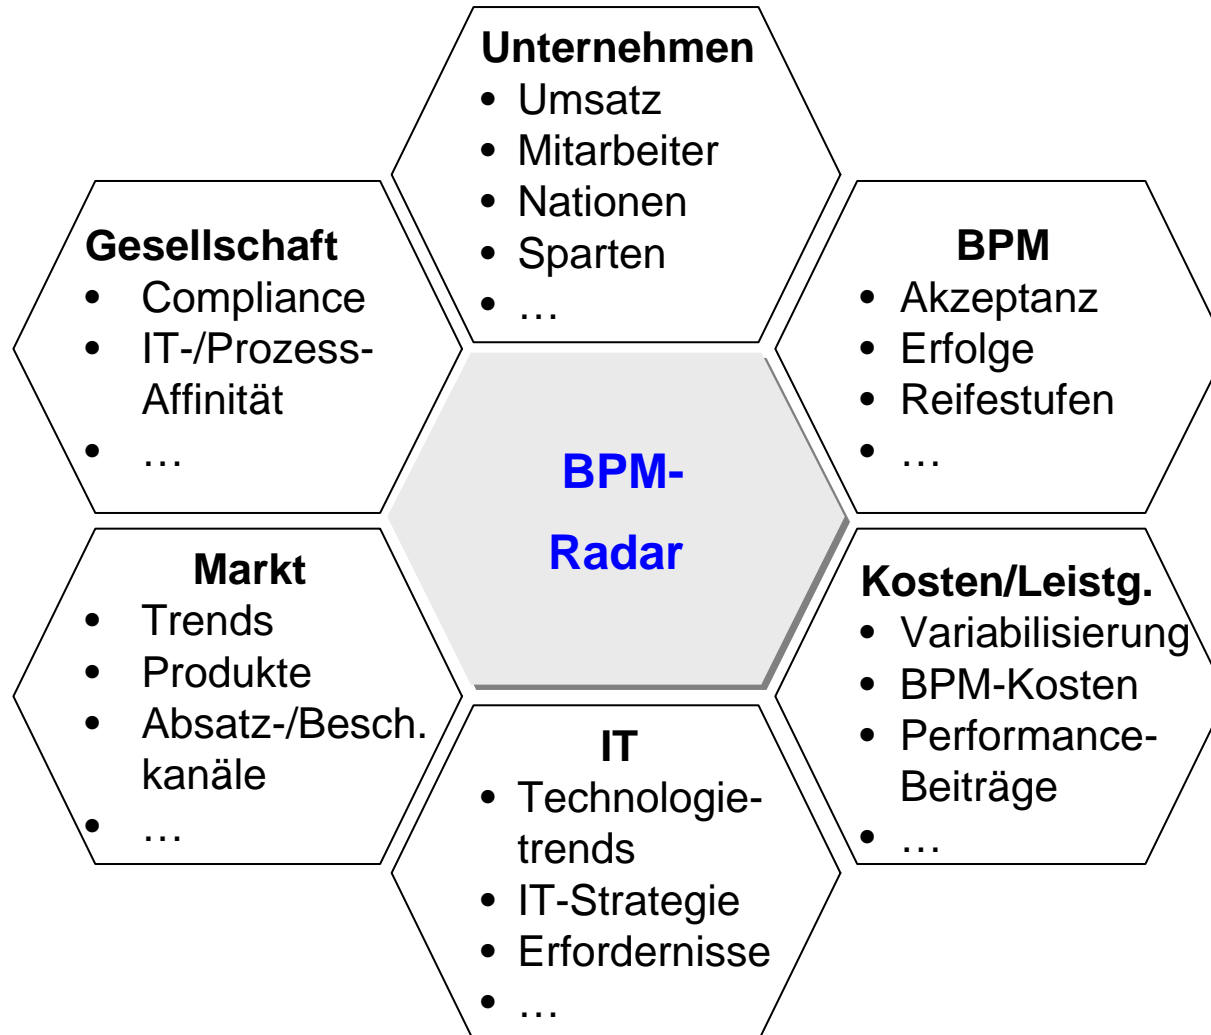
Unternehmen
- Umsatz
- Mitarbeiter
- Nationen
- Sparten
- …

Gesellschaft
- Compliance
- IT-/Prozess-Affinität
- …

BPM
- Akzeptanz
- Erfolge
- Reifestufen
- …

BPM-Radar

Markt
- Trends
- Produkte
- Absatz-/Besch. kanäle
- …

Kosten/Leistg.
- Variabilisierung
- BPM-Kosten
- Performance-Beiträge
- …

IT
- Technologietrends
- IT-Strategie
- Erfordernisse
- …